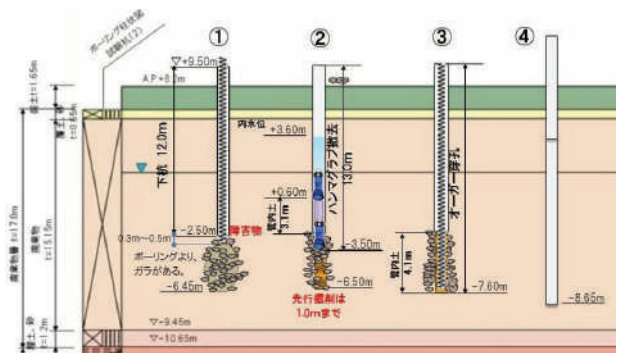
ボーリング柱状図
試験杭(2)

①
②
③
④

▽+9.50m
AP+8.1m
盛土 t=1.65m
粘土 t=0.95m
内水位
+3.60m
下杭 12.0m
ハンマーグラブ掘去
13.0m
+0.60m
管内土 3.1m
−2.50m
障害物
0.3m〜0.5m
ボーリングより、ガラがある。
−3.50m
−6.45m
−6.50m
先行掘削は 1.0mまで
オーガー穿孔
管内土 4.1m
−7.60m
−8.65m
産業物 t=17.0m
廃棄物 t=15.15m
▽−9.45m
粘土・砂 t=1.2m
▽−10.65m